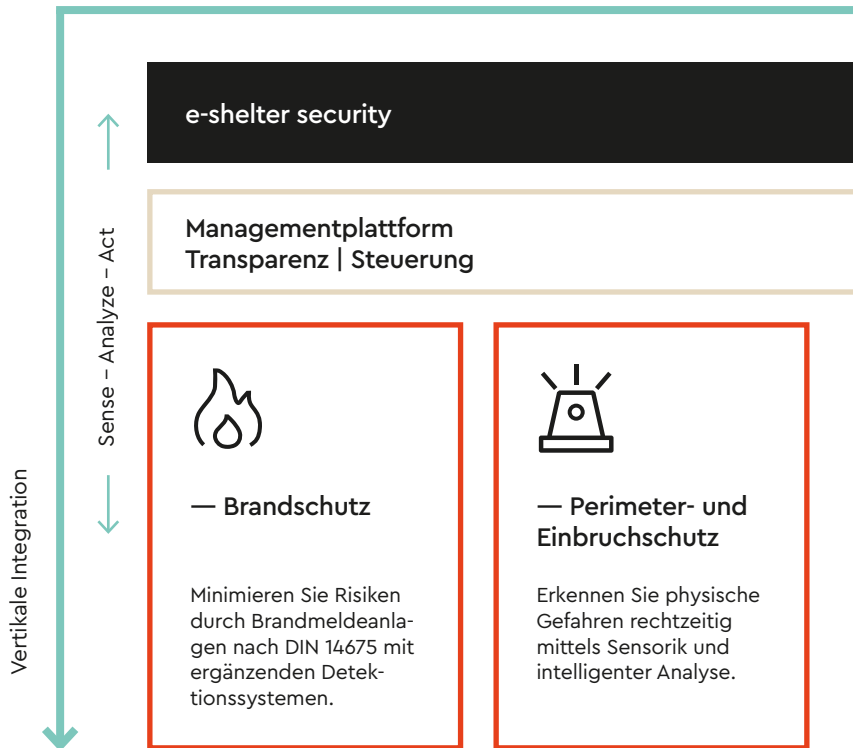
Vertikale Integration

Sense – Analyze – Act

e-shelter security

Managementplattform
Transparenz | Steuerung

— Brandschutz

Minimieren Sie Risiken durch Brandmeldeanlagen nach DIN 14675 mit ergänzenden Detektionssystemen.

— Perimeter- und Einbruchschutz

Erkennen Sie physische Gefahren rechtzeitig mittels Sensorik und intelligenter Analyse.